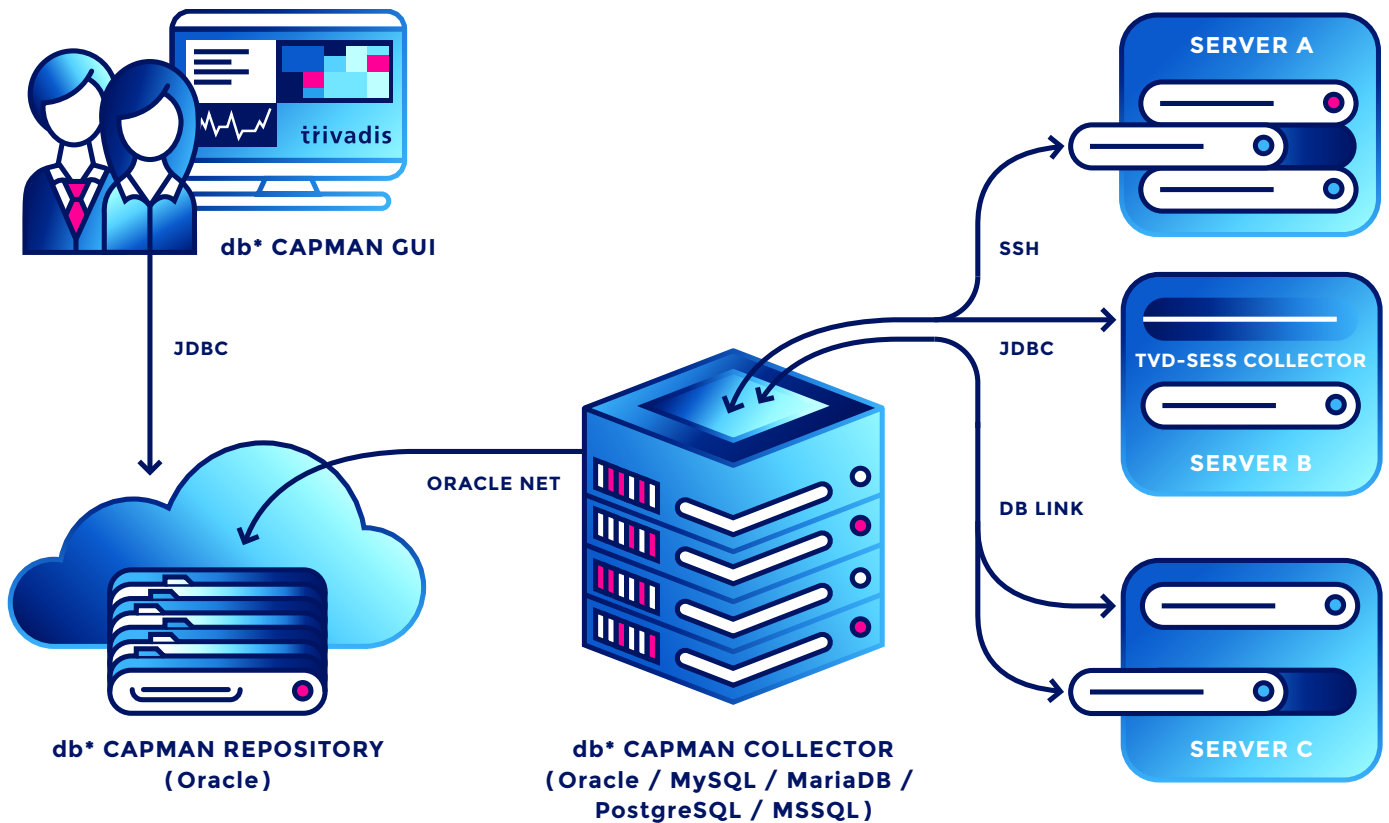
trivadis

db* CAPMAN GUI

JDBC

SERVER A

SSH

JDBC

TVD-SESS COLLECTOR

SERVER B

ORACLE NET

DB LINK

SERVER C

db* CAPMAN REPOSITORY (Oracle)

db* CAPMAN COLLECTOR (Oracle / MySQL / MariaDB / PostgreSQL / MSSQL)